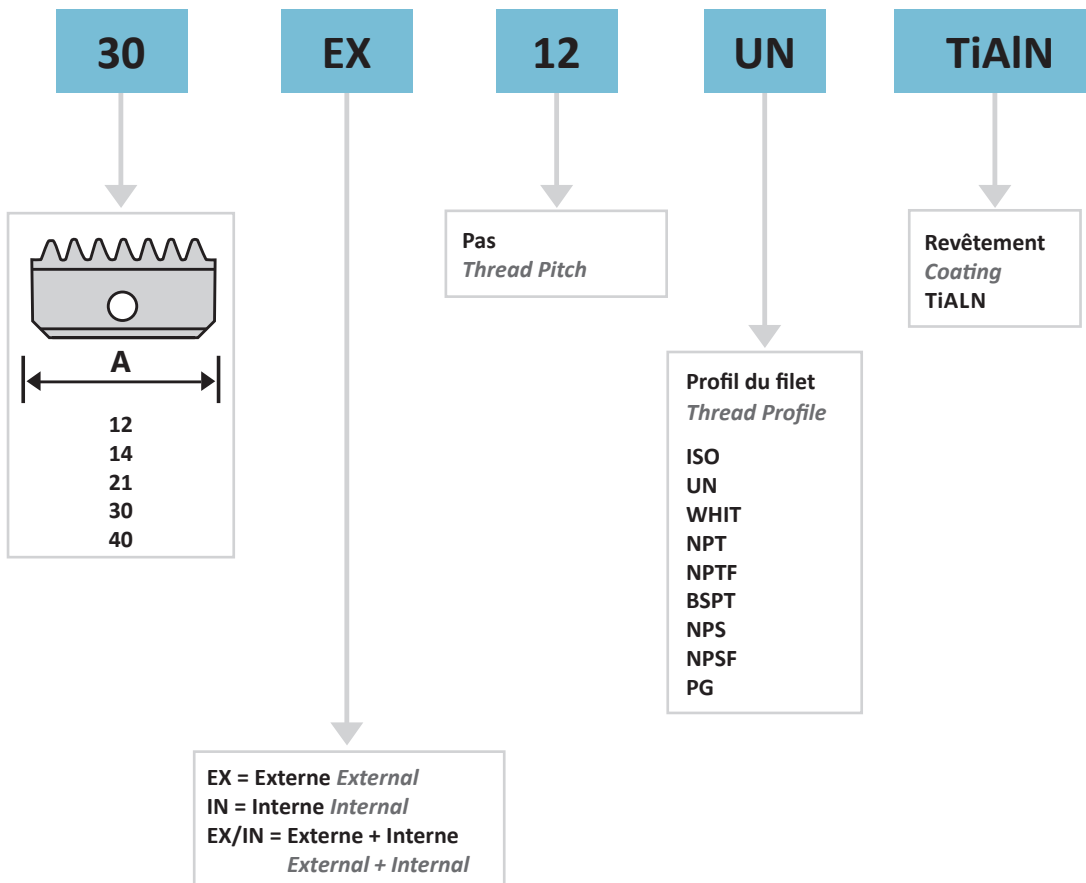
30

EX

12

UN

TiAlN

A

12
14
21
30
40

Pas
Thread Pitch

Revêtement
Coating
TiALN

Profil du filet
Thread Profile

ISO
UN
WHIT
NPT
NPTF
BSPT
NPS
NPSF
PG

EX = Externe External
IN = Interne Internal
EX/IN = Externe + Interne
External + Internal